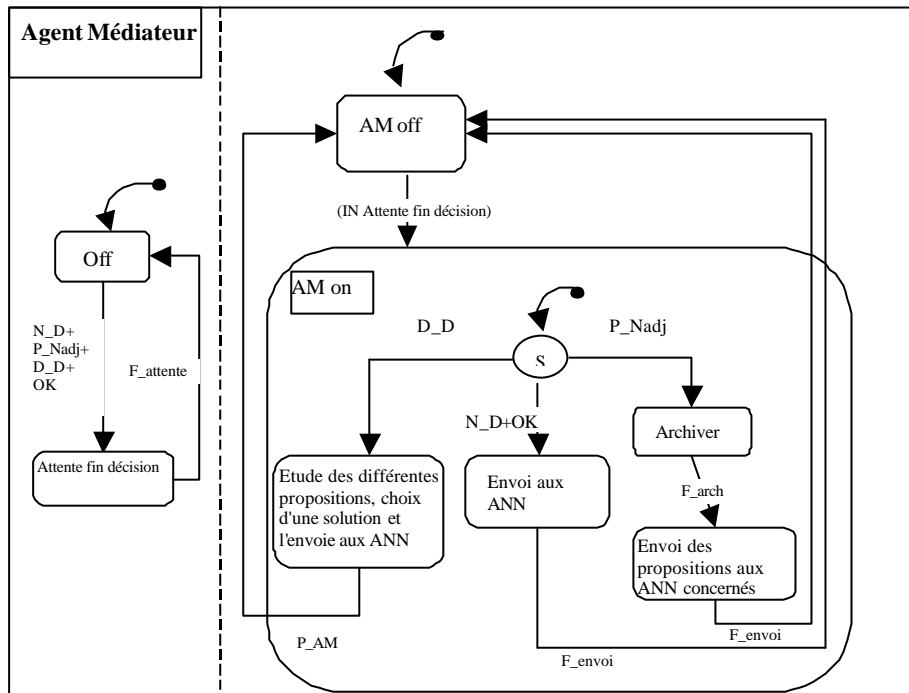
Agent Médiateur

Off

N_D+
P_Nadj+
D_D+
OK

F_attente

Attente fin décision

AM off

(IN Attente fin décision)

AM on

D_D

S

P_Nadj

N_D+OK

Archiver

Etude des différentes propositions, choix d'une solution et l'envoie aux ANN

Envoi aux ANN

F_arch

Envoi des propositions aux ANN concernés

F_envoi

P_AM

F_envoi